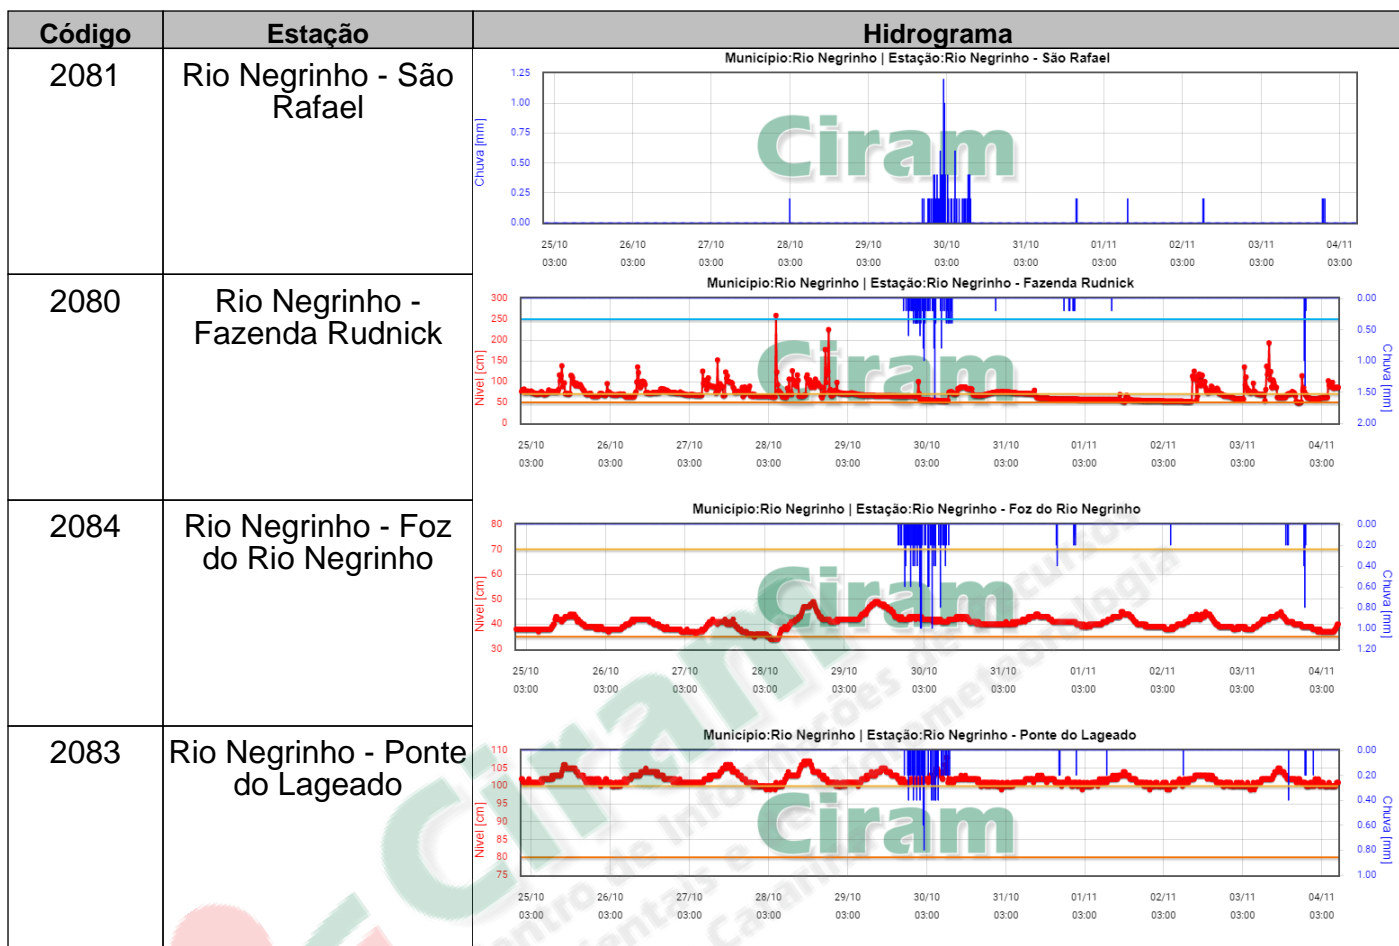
| Código | Estação | Hidrograma |
|---|---|---|
| 2081 | Rio Negrinho - São Rafael | Municipio:Rio Negrinho \| Estação:Rio Negrinho - São Rafael<br>Chuva [mm]<br>1.25 1.00 0.75 0.50 0.25 0.00<br>25/10 03:00 26/10 03:00 27/10 03:00 28/10 03:00 29/10 03:00 30/10 03:00 31/10 03:00 01/11 03:00 02/11 03:00 03/11 03:00 04/11 03:00<br>Ciram |
| 2080 | Rio Negrinho - Fazenda Rudnick | Municipio:Rio Negrinho \| Estação:Rio Negrinho - Fazenda Rudnick<br>Nível [cm]<br>300 250 200 150 100 50 0<br>Chuva [mm]<br>0.00 0.50 1.00 1.50 2.00<br>25/10 03:00 26/10 03:00 27/10 03:00 28/10 03:00 29/10 03:00 30/10 03:00 31/10 03:00 01/11 03:00 02/11 03:00 03/11 03:00 04/11 03:00<br>Ciram |
| 2084 | Rio Negrinho - Foz do Rio Negrinho | Municipio:Rio Negrinho \| Estação:Rio Negrinho - Foz do Rio Negrinho<br>Nível [cm]<br>80 70 60 50 40 30<br>Chuva [mm]<br>0.00 0.20 0.40 0.60 0.80 1.00 1.20<br>25/10 03:00 26/10 03:00 27/10 03:00 28/10 03:00 29/10 03:00 30/10 03:00 31/10 03:00 01/11 03:00 02/11 03:00 03/11 03:00 04/11 03:00<br>Ciram |
| 2083 | Rio Negrinho - Ponte do Lageado | Municipio:Rio Negrinho \| Estação:Rio Negrinho - Ponte do Lageado<br>Nível [cm]<br>110 105 100 95 90 85 80 75<br>Chuva [mm]<br>0.00 0.20 0.40 0.60 0.80 1.00<br>25/10 03:00 26/10 03:00 27/10 03:00 28/10 03:00 29/10 03:00 30/10 03:00 31/10 03:00 01/11 03:00 02/11 03:00 03/11 03:00 04/11 03:00<br>Ciram |

Ciram Centro de Informações de Recursos Ambientais e de Hidrometeorologia de Santa Catarina